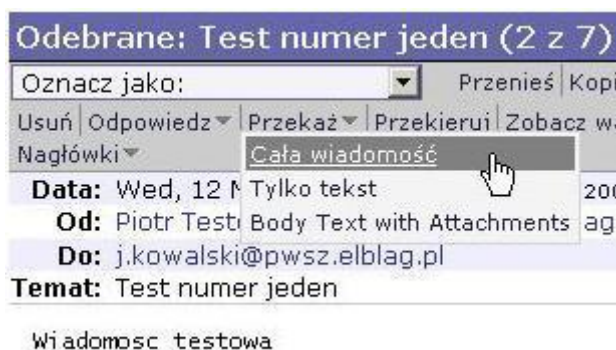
Odebrane: Test numer jeden (2 z 7)

Oznacz jako:

Przenieś | Kopi

Usuń | Odpowiedz | Przekaż | Przekieruj | Zobacz w

Nagłówki

Cała wiadomość

Tylko tekst

Body Text with Attachments

Data: Wed, 12 N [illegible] 200

Od: Piotr Test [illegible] ag

Do: j.kowalski@pwsz.elblag.pl

Temat: Test numer jeden

Wiadomosc testowa